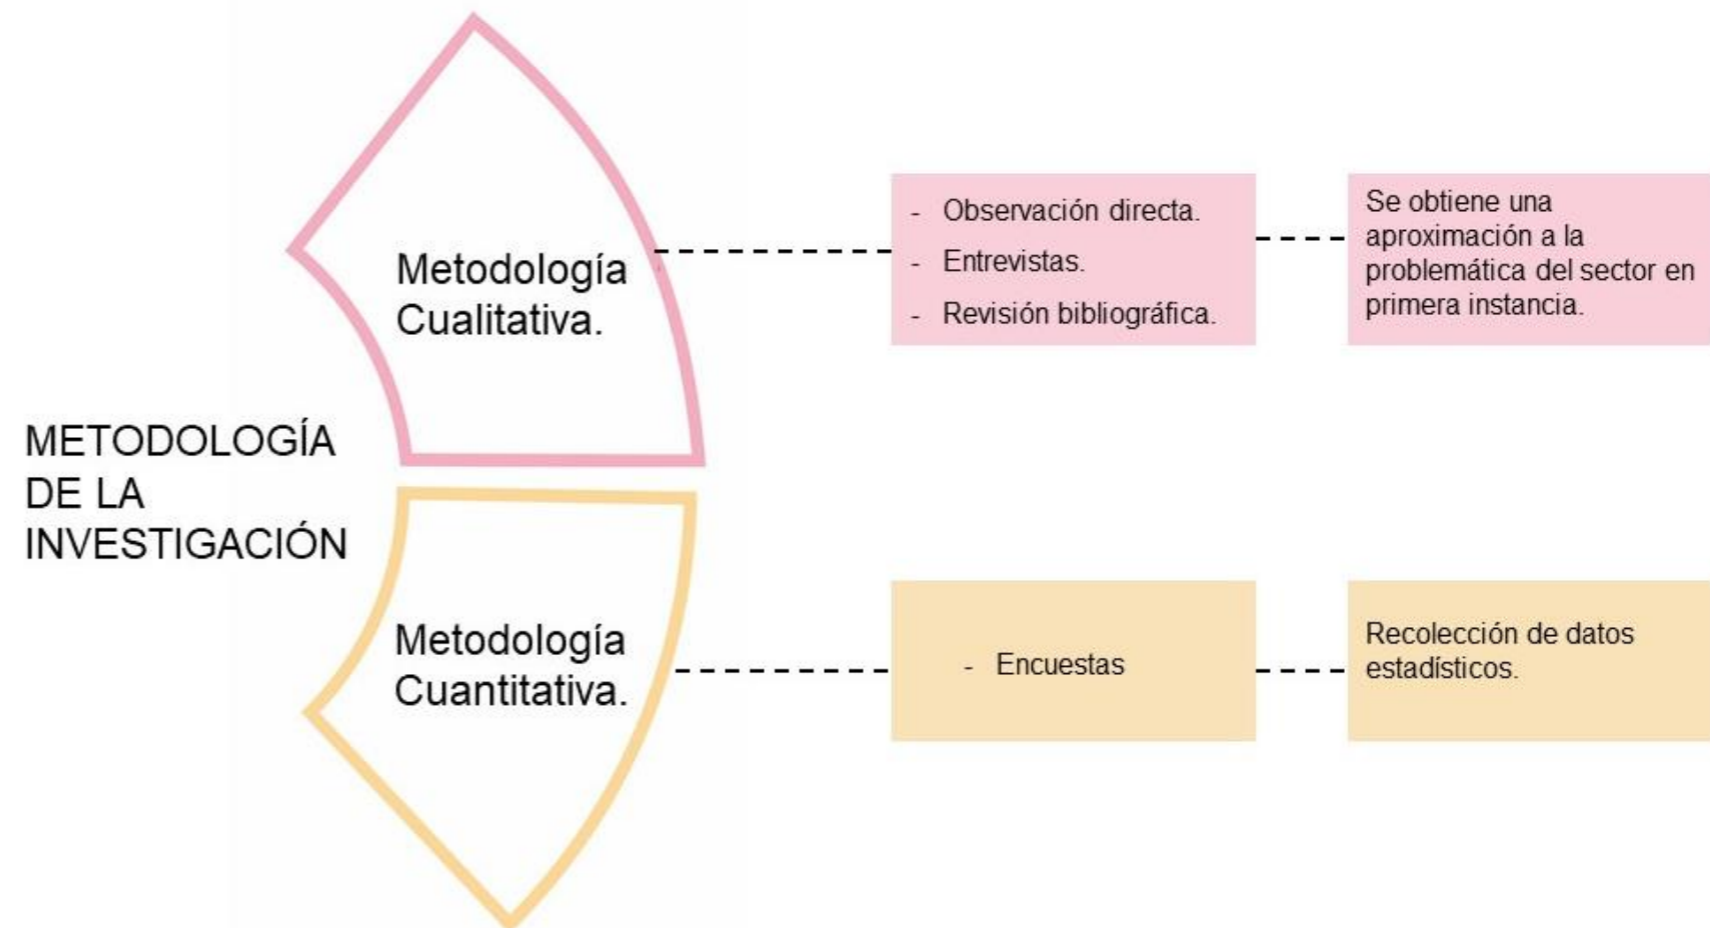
METODOLOGÍA DE LA INVESTIGACIÓN

Metodología Cualitativa.

- Observación directa.
- Entrevistas.
- Revisión bibliográfica.

Se obtiene una aproximación a la problemática del sector en primera instancia.

Metodología Cuantitativa.

- Encuestas

Recolección de datos estadísticos.